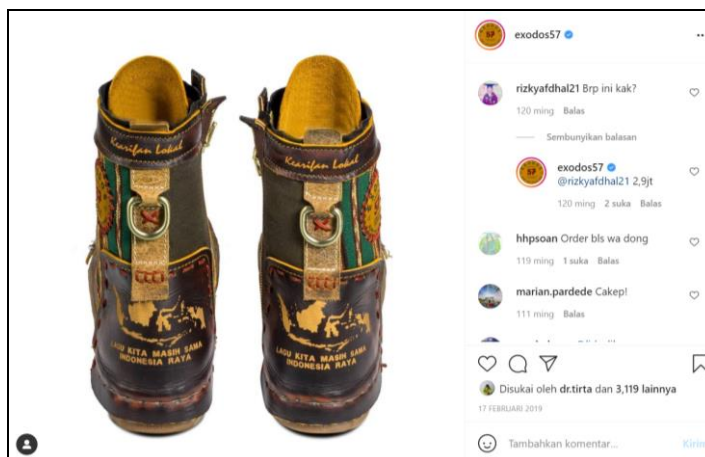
Kearifan Lokal

Kearifan Lokal

LAGU KITA MASIH SAMA INDONESIA RAYA

LAGU KITA MASIH SAMA INDONESIA RAYA

exodos57

rizkyafdhal21 Brp ini kak?
120 ming Balas

Sembunyikan balasan

exodos57 @rizkyafdhal21 2,9jt
120 ming 2 suka Balas

hhpsoan Order bls wa dong
119 ming 1 suka Balas

marian.pardede Cakep!
111 ming Balas

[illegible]

Disukai oleh dr.tirta dan 3,119 lainnya
17 FEBRUARI 2019

Tambahkan komentar...

Kirim